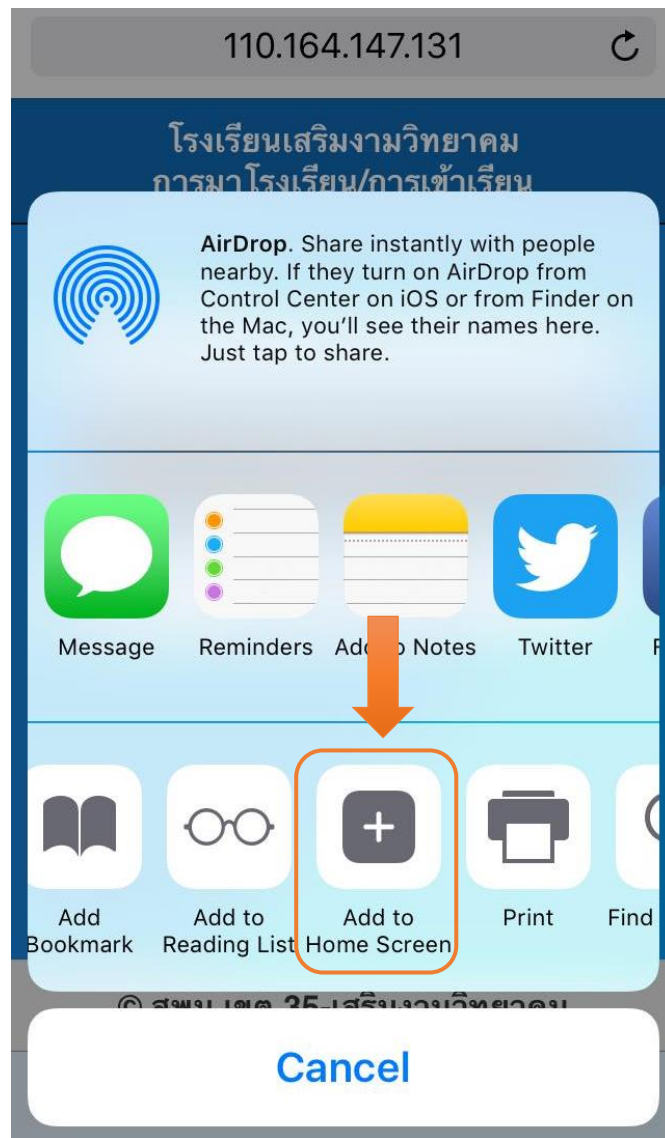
110.164.147.131

โรงเรียนเสริมงามวิทยาคม
การมาโรงเรียน/การเข้าเรียน

AirDrop. Share instantly with people nearby. If they turn on AirDrop from Control Center on iOS or from Finder on the Mac, you'll see their names here. Just tap to share.

Message
Reminders
Add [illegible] Notes
Twitter

Add Bookmark
Add to Reading List
Add to Home Screen
Print
Find

© สพม. เขต 35-เสริมงามวิทยาคม

Cancel